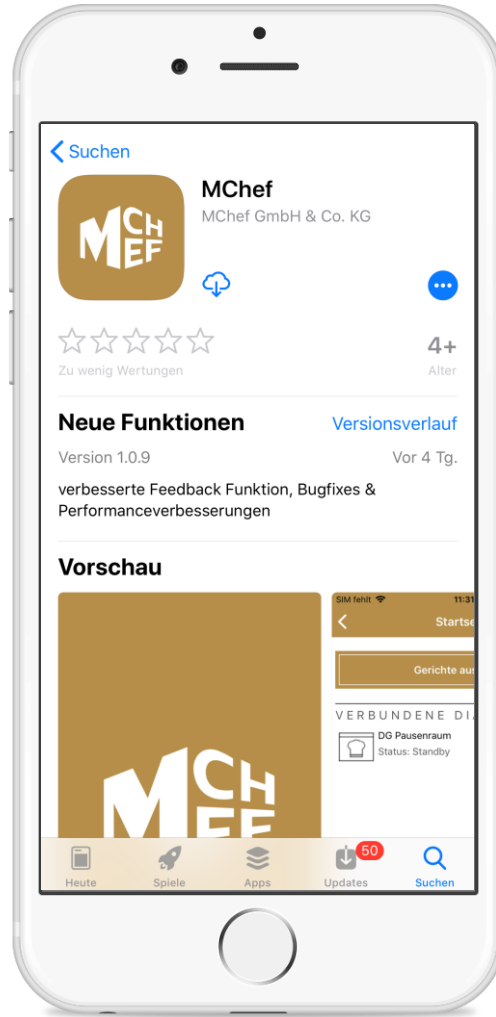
Suchen

MChef
MChef GmbH & Co. KG

MCHEF

Zu wenig Wertungen

4+
Alter

Neue Funktionen
Versionsverlauf

Version 1.0.9
Vor 4 Tg.

verbesserte Feedback Funktion, Bugfixes & Performanceverbesserungen

Vorschau

MCHEF

SIM fehlt
11:31
Startse
Gerichte aus
VERBUNDENE DI
DG Pausenraum
Status: Standby

Heute
Spiele
Apps
50
Updates
Suchen